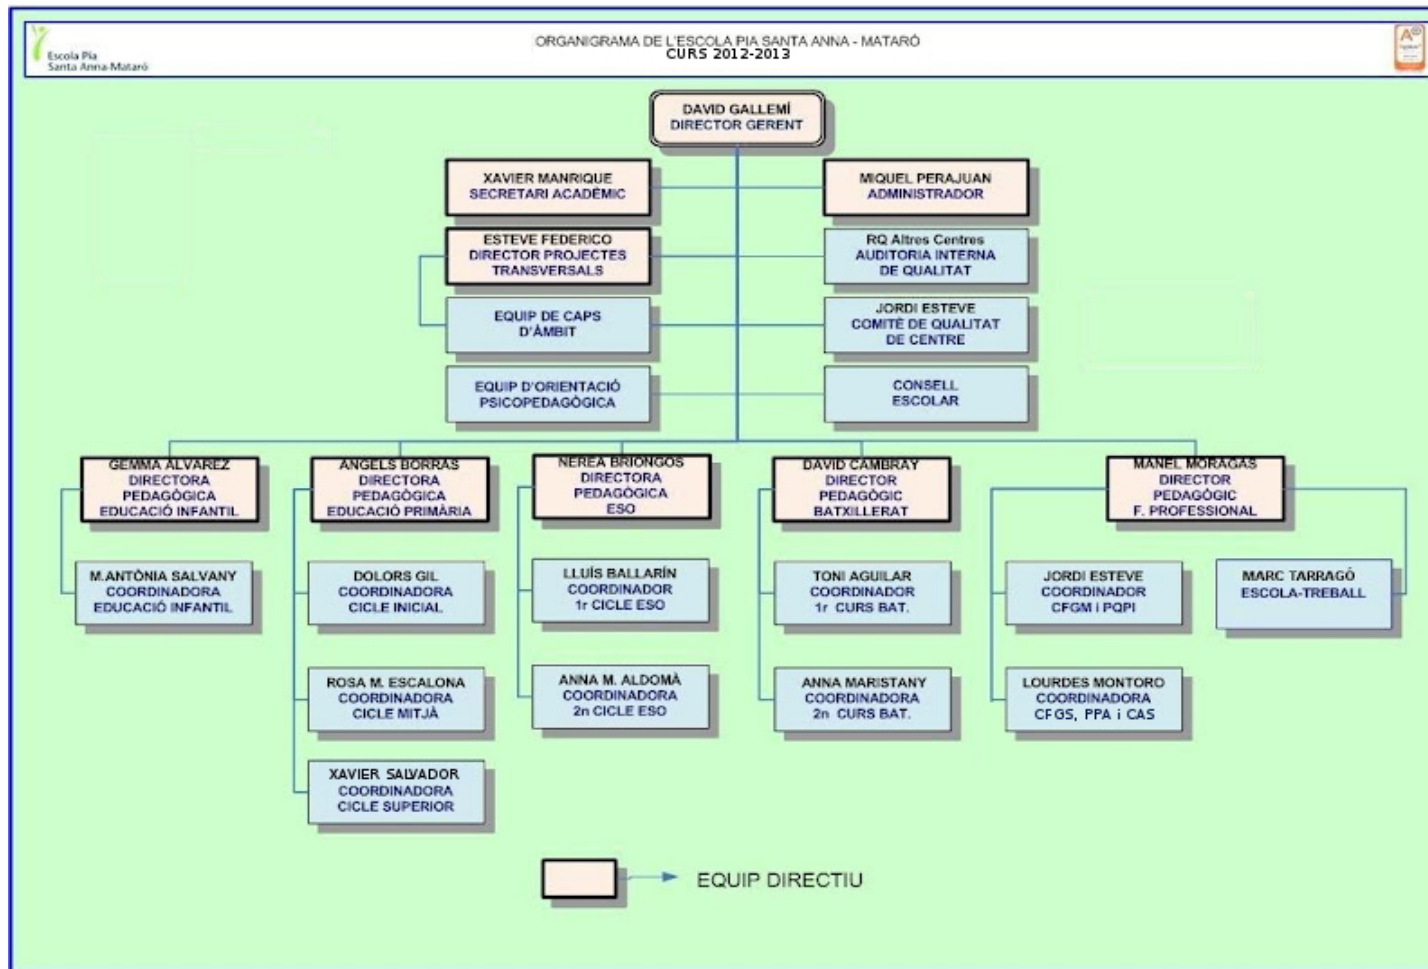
Escola Pia
Santa Anna-Mataró

ORGANIGRAMA DE L'ESCOLA PIA SANTA ANNA - MATARÓ
CURS 2012-2013

DAVID GALLEMÍ
DIRECTOR GERENT

XAVIER MANRIQUE
SECRETARI ACADÈMIC

MIQUEL PERAJUAN
ADMINISTRADOR

ESTEVE FEDERICO
DIRECTOR PROJECTES TRANSVERSALS

RQ Altres Centres
AUDITORIA INTERNA DE QUALITAT

EQUIP DE CAPS D'ÀMBIT

JORDI ESTEVE
COMITÈ DE QUALITAT DE CENTRE

EQUIP D'ORIENTACIÓ PSICOPEDAGÒGICA

CONSELL ESCOLAR

GEMMA ALVAREZ
DIRECTORA PEDAGÒGICA EDUCACIÓ INFANTIL

ANGELS BORRAS
DIRECTORA PEDAGÒGICA EDUCACIÓ PRIMÀRIA

NEREA BRIONGOS
DIRECTORA PEDAGÒGICA ESO

DAVID CAMBRAY
DIRECTOR PEDAGÒGIC BATXILLERAT

MANEL MORAGAS
DIRECTOR PEDAGÒGIC F. PROFESSIONAL

M.ANTÒNIA SALVANY
COORDINADORA EDUCACIÓ INFANTIL

DOLORS GIL
COORDINADORA CICLE INICIAL

LLUÍS BALLARÍN
COORDINADOR 1r CICLE ESO

TONI AGUILAR
COORDINADOR 1r CURS BAT.

JORDI ESTEVE
COORDINADOR CFGM i PQPI

MARC TARRAGÓ
ESCOLA-TREBALL

ROSA M. ESCALONA
COORDINADORA CICLE MITJÀ

ANNA M. ALDOMÀ
COORDINADORA 2n CICLE ESO

ANNA MARISTANY
COORDINADORA 2n CURS BAT.

LOURDES MONTORO
COORDINADORA CFGS, PPA i CAS

XAVIER SALVADOR
COORDINADORA CICLE SUPERIOR

EQUIP DIRECTIU